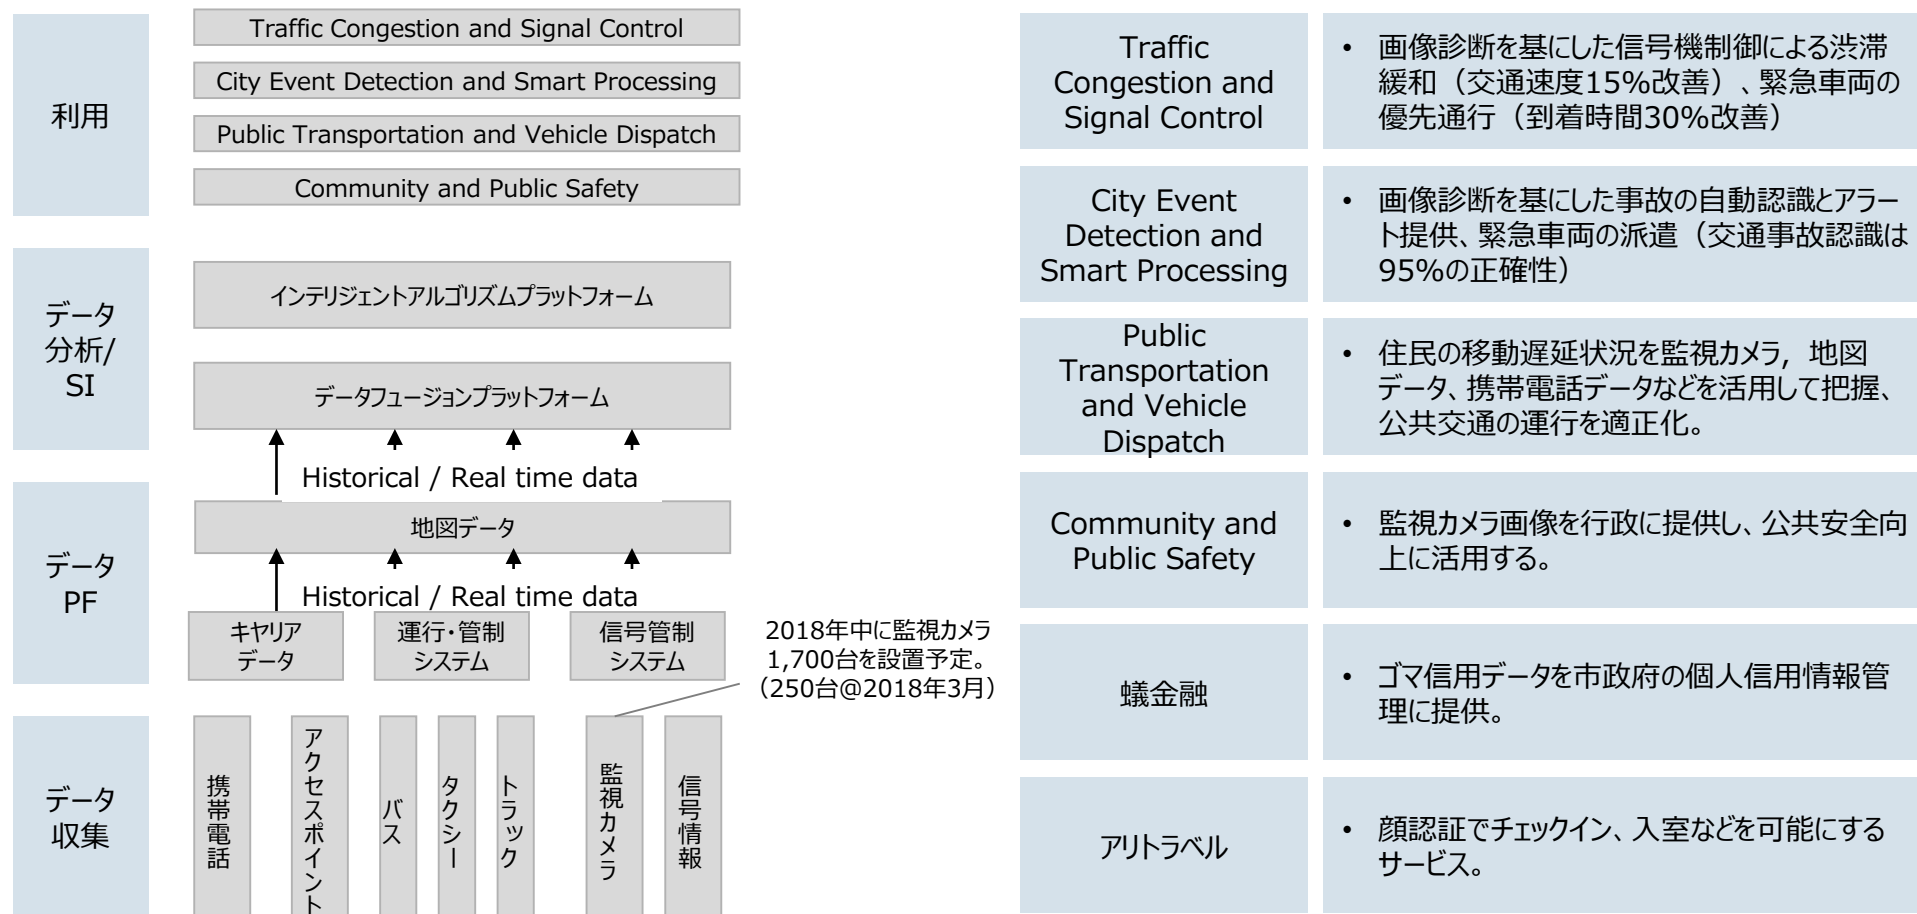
利用

Traffic Congestion and Signal Control

City Event Detection and Smart Processing

Public Transportation and Vehicle Dispatch

Community and Public Safety

データ分析/SI

インテリジェントアルゴリズムプラットフォーム

データフュージョンプラットフォーム

Historical / Real time data

データPF

地図データ

Historical / Real time data

キャリアデータ

運行・管制システム

信号管制システム

2018年中に監視カメラ1,700台を設置予定。（250台@2018年3月）

データ収集

携帯電話

アクセスポイント

バス

タクシー

トラック

監視カメラ

信号情報

| | |
|---|---|
| Traffic Congestion and Signal Control | • 画像診断を基にした信号機制御による渋滞緩和（交通速度15%改善）、緊急車両の優先通行（到着時間30%改善） |
| City Event Detection and Smart Processing | • 画像診断を基にした事故の自動認識とアラート提供、緊急車両の派遣（交通事故認識は95%の正確性） |
| Public Transportation and Vehicle Dispatch | • 住民の移動遅延状況を監視カメラ，地図データ、携帯電話データなどを活用して把握、公共交通の運行を適正化。 |
| Community and Public Safety | • 監視カメラ画像を行政に提供し、公共安全向上に活用する。 |
| 蟻金融 | • ゴマ信用データを市政府の個人信用情報管理に提供。 |
| アリトラベル | • 顔認証でチェックイン、入室などを可能にするサービス。 |